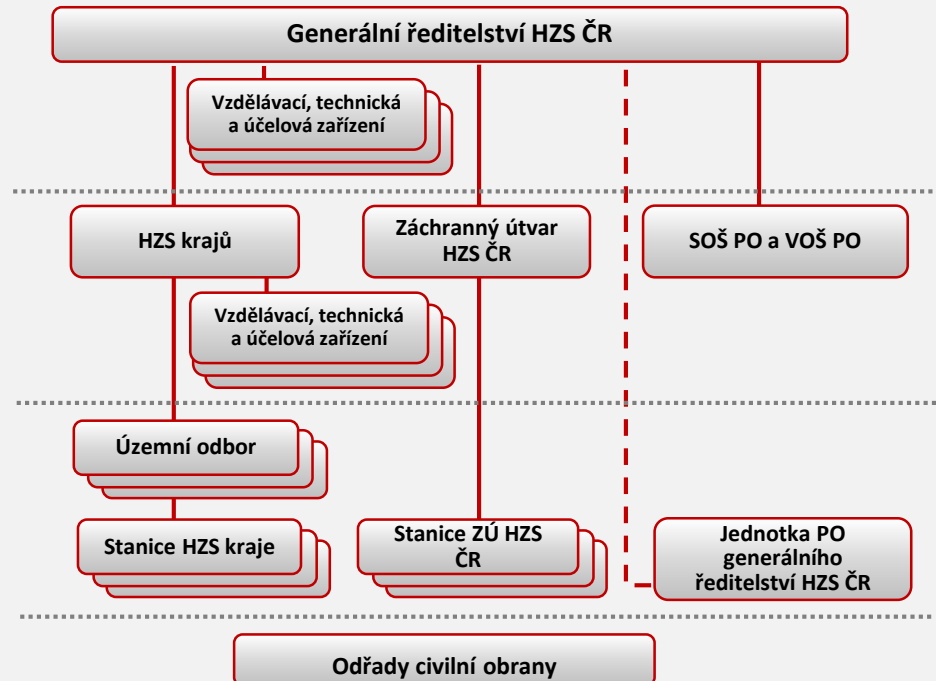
Generální ředitelství HZS ČR

Vzdělávací, technická a účelová zařízení

HZS krajů

Záchranný útvar HZS ČR

SOŠ PO a VOŠ PO

Vzdělávací, technická a účelová zařízení

Územní odbor

Stanice HZS kraje

Stanice ZÚ HZS ČR

Jednotka PO generálního ředitelství HZS ČR

Odřady civilní obrany